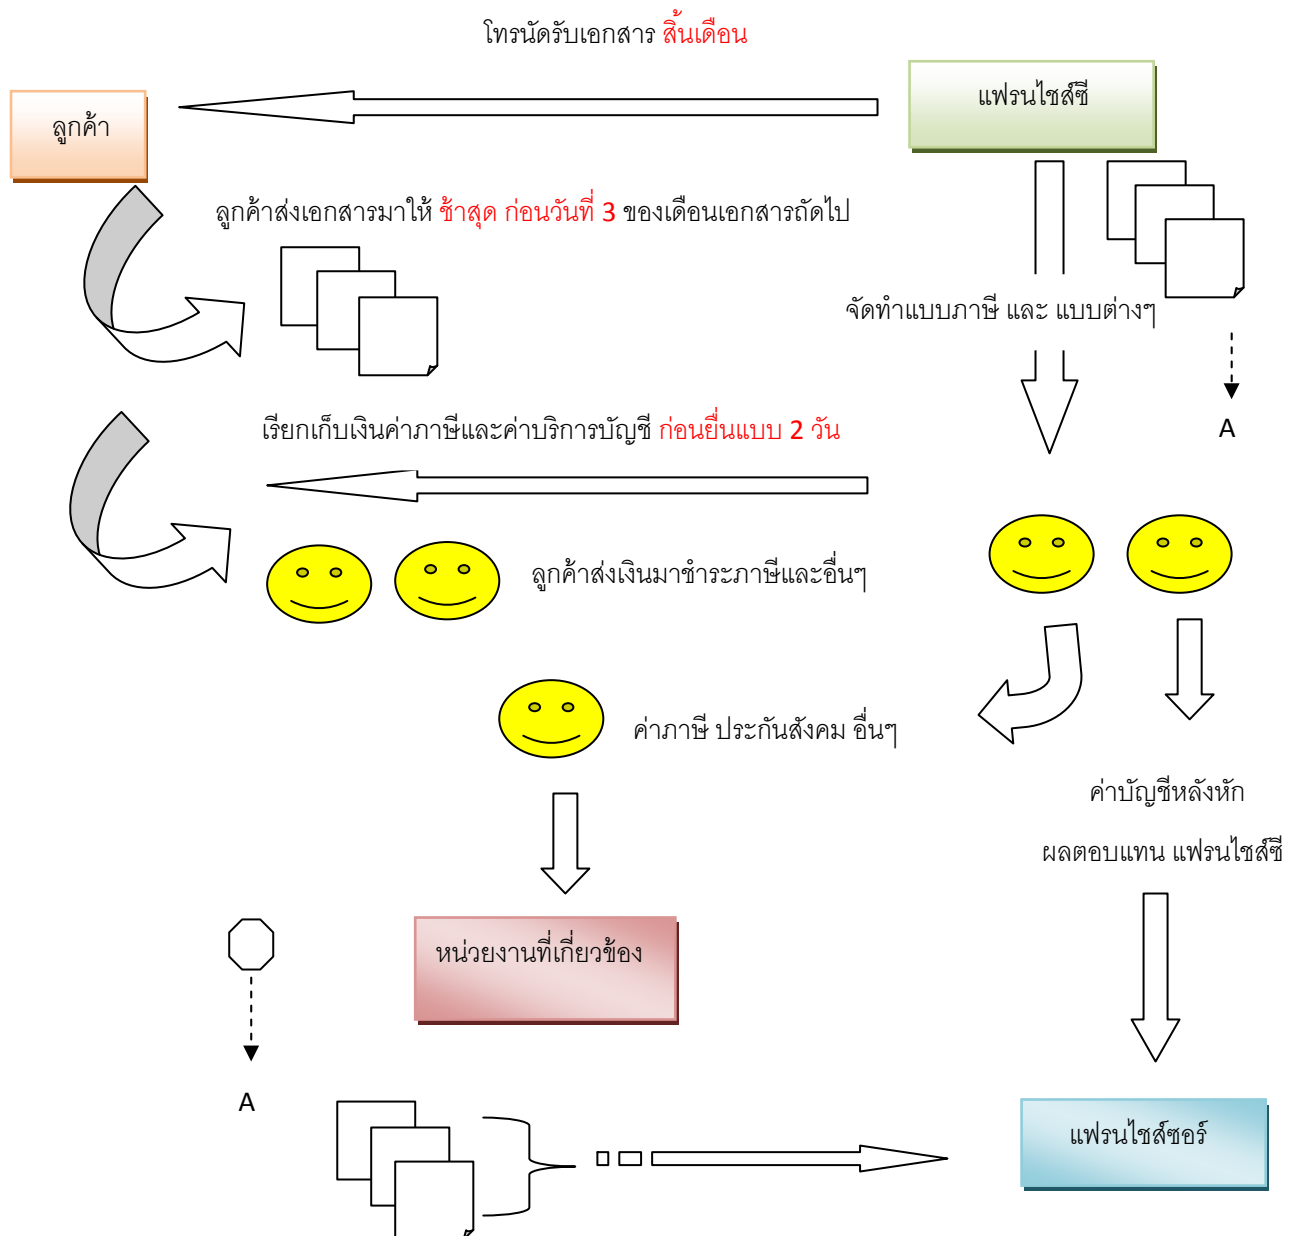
โทรนัดรับเอกสาร สิ้นเดือน

ลูกค้า

แฟรนไชส์ซี

ลูกค้าส่งเอกสารมาให้ ช้าสุด ก่อนวันที่ 3 ของเดือนเอกสารถัดไป

จัดทำแบบภาษี และ แบบต่างๆ

A

เรียกเก็บเงินค่าภาษีและค่าบริการบัญชี ก่อนยื่นแบบ 2 วัน

ลูกค้าส่งเงินมาชำระภาษีและอื่นๆ

ค่าภาษี ประกันสังคม อื่นๆ

ค่าบัญชีหลังหัก

ผลตอบแทน แฟรนไชส์ซี

หน่วยงานที่เกี่ยวข้อง

A

แฟรนไชส์ซอร์